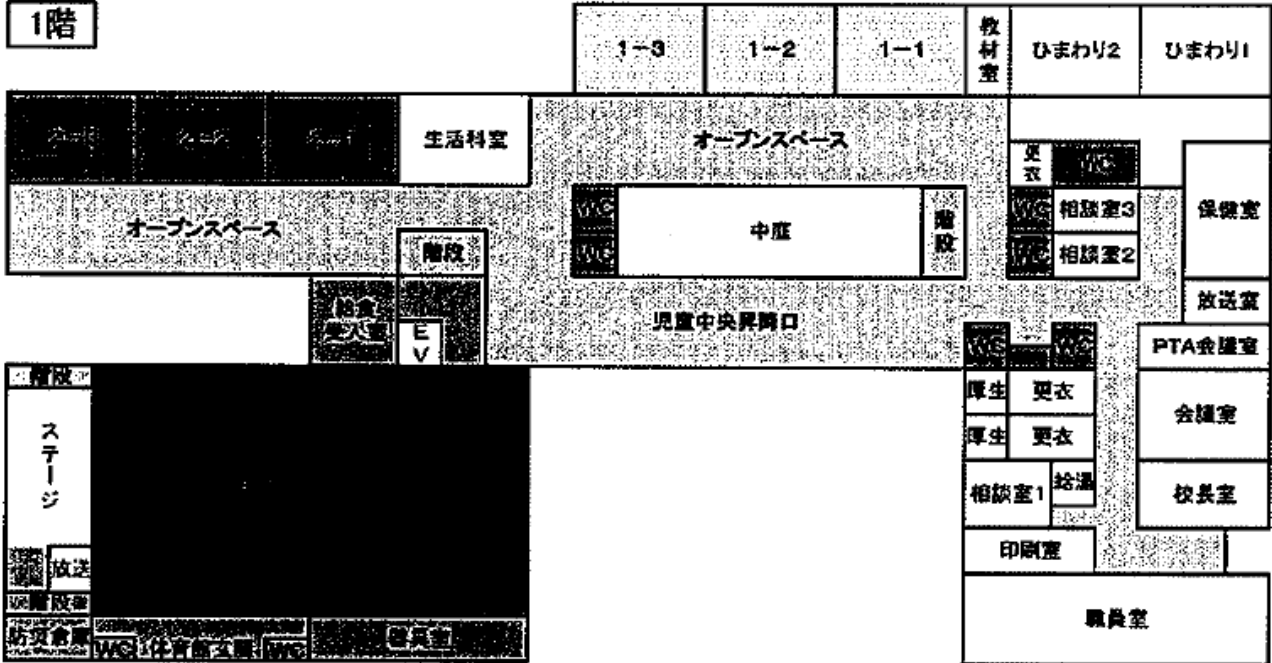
1階

1−3
1−2
1−1
教材室
ひまわり2
ひまわり1

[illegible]
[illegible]
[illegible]
生活科室
オープンスペース

更衣
WC
保健室
WC
相談室3
WC
相談室2

オープンスペース
WC
中庭
階段
WC
階段

給食搬入室
EV
児童中央昇降口
放送室
WC
WC
PTA会議室

階段
ステージ
厚生
更衣
会議室
厚生
更衣
相談室1
給湯
校長室
放送
印刷室
階段
防災倉庫
WC
体育館玄関
WC
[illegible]
職員室